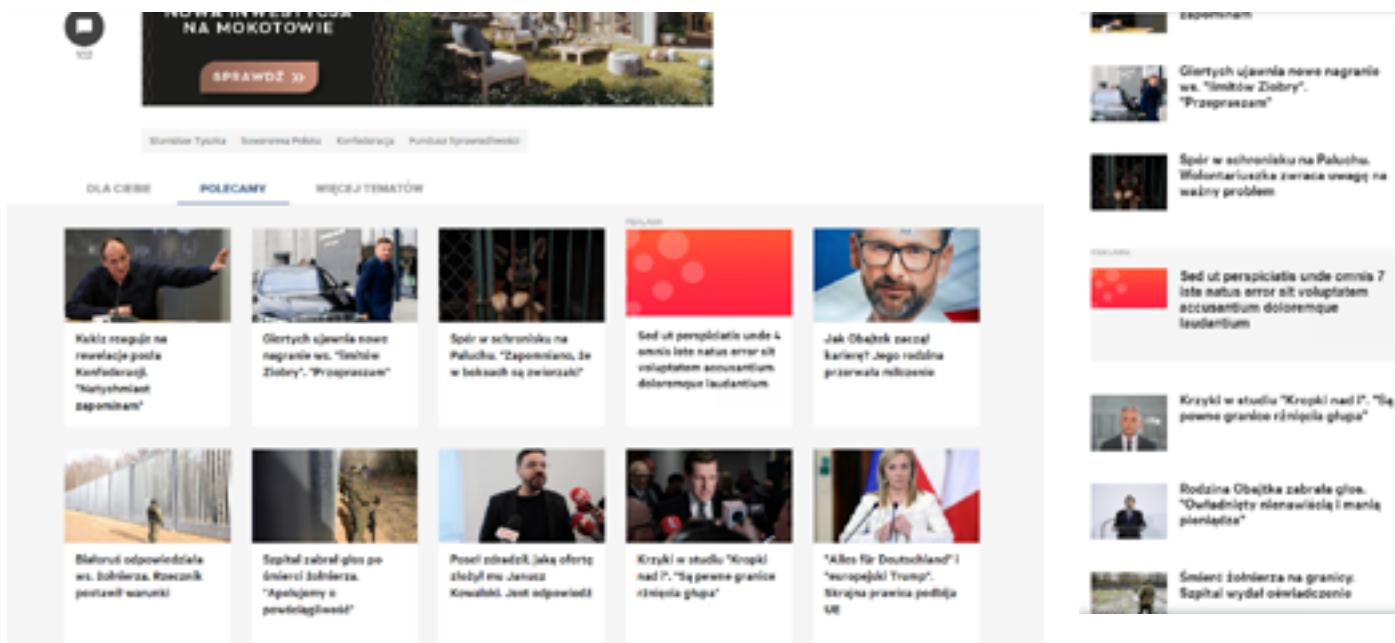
102

NOWA INWESTYCJA NA MOKOTOWIE

SPRAWDŹ »

Stanisław Tyszka Suwerenna Polska Konfederacja Fundusz Sprawiedliwości

DLA CIEBIE POLECAMY WIĘCEJ TEMATÓW

Kukiz reaguje na rewelacje posła Konfederacji. "Natychmiast zapominam"

Giertych ujawnia nowe nagranie ws. "limitów Ziobry". "Przepraszam"

Spór w schronisku na Paluchu. "Zapominamy, że w boksach są zwierzaki"

REKLAMA

Sed ut perspiciatis unde 4 omnis iste natus error sit voluptatem accusantium doloremque laudantium

Jak Obajtek zaczął karierę? Jego rodzina przerwała milczenie

Białoruś odpowiedziała ws. żołnierza. Rzecznik postawił warunki

Szpital zabrał głos po śmierci żołnierza. "Apelujemy o powściągliwość"

Poseł zdradził, jaką ofertę złożył mu Janusz Kowalski. Jest odpowiedź

Krzyki w studiu "Kropki nad i". "Są pewne granice rżnięcia głupa"

"Alles für Deutschland" i "europejski Trump". Skrajna prawica podbija UE

zapominam

Giertych ujawnia nowe nagranie ws. "limitów Ziobry". "Przepraszam"

Spór w schronisku na Paluchu. Wolontariuszka zwraca uwagę na ważny problem

REKLAMA

Sed ut perspiciatis unde omnis 7 iste natus error sit voluptatem accusantium doloremque laudantium

Krzyki w studiu "Kropki nad i". "Są pewne granice rżnięcia głupa"

Rodzina Obajtka zabrała głos. "Owładnięty nienawiścią i manią pieniądza"

Śmierć żołnierza na granicy. Szpital wydał oświadczenie